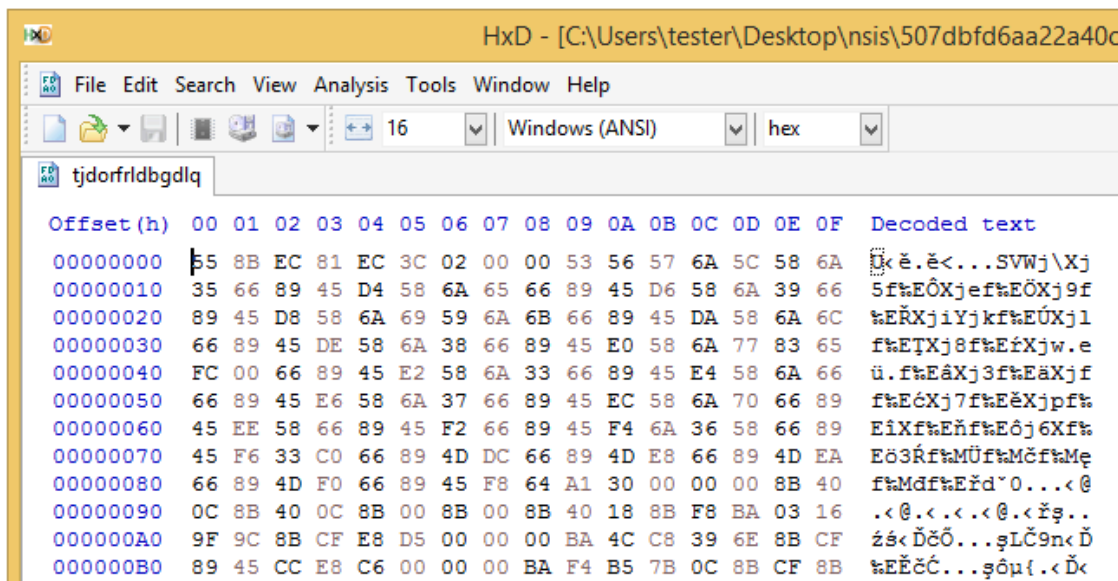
HxD - [C:\Users\tester\Desktop\nsis\507dbfd6aa22a40c

File Edit Search View Analysis Tools Window Help

16 Windows (ANSI) hex

tjdorfrldbgdlq

| Offset(h) | 00 | 01 | 02 | 03 | 04 | 05 | 06 | 07 | 08 | 09 | 0A | 0B | 0C | 0D | 0E | 0F | Decoded text |
|---|---|---|---|---|---|---|---|---|---|---|---|---|---|---|---|---|---|
| 00000000 | 55 | 8B | EC | 81 | EC | 3C | 02 | 00 | 00 | 53 | 56 | 57 | 6A | 5C | 58 | 6A | U‹ě.ě<...SVWj\Xj |
| 00000010 | 35 | 66 | 89 | 45 | D4 | 58 | 6A | 65 | 66 | 89 | 45 | D6 | 58 | 6A | 39 | 66 | 5f‰EÔXjef‰EÖXj9f |
| 00000020 | 89 | 45 | D8 | 58 | 6A | 69 | 59 | 6A | 6B | 66 | 89 | 45 | DA | 58 | 6A | 6C | ‰EŘXjiYjkf‰EÚXjl |
| 00000030 | 66 | 89 | 45 | DE | 58 | 6A | 38 | 66 | 89 | 45 | E0 | 58 | 6A | 77 | 83 | 65 | f‰EŢXj8f‰EŕXjw.e |
| 00000040 | FC | 00 | 66 | 89 | 45 | E2 | 58 | 6A | 33 | 66 | 89 | 45 | E4 | 58 | 6A | 66 | ü.f‰EâXj3f‰EäXjf |
| 00000050 | 66 | 89 | 45 | E6 | 58 | 6A | 37 | 66 | 89 | 45 | EC | 58 | 6A | 70 | 66 | 89 | f‰EćXj7f‰EěXjpf‰ |
| 00000060 | 45 | EE | 58 | 66 | 89 | 45 | F2 | 66 | 89 | 45 | F4 | 6A | 36 | 58 | 66 | 89 | EîXf‰Eňf‰Eôj6Xf‰ |
| 00000070 | 45 | F6 | 33 | C0 | 66 | 89 | 4D | DC | 66 | 89 | 4D | E8 | 66 | 89 | 4D | EA | Eö3Ŕf‰MÜf‰Mčf‰Mę |
| 00000080 | 66 | 89 | 4D | F0 | 66 | 89 | 45 | F8 | 64 | A1 | 30 | 00 | 00 | 00 | 8B | 40 | f‰Mđf‰Eřd˘0...‹@ |
| 00000090 | 0C | 8B | 40 | 0C | 8B | 00 | 8B | 00 | 8B | 40 | 18 | 8B | F8 | BA | 03 | 16 | .‹@.‹.‹.‹@.‹řş.. |
| 000000A0 | 9F | 9C | 8B | CF | E8 | D5 | 00 | 00 | 00 | BA | 4C | C8 | 39 | 6E | 8B | CF | źś‹ĎčŐ...şLČ9n‹Ď |
| 000000B0 | 89 | 45 | CC | E8 | C6 | 00 | 00 | 00 | BA | F4 | B5 | 7B | 0C | 8B | CF | 8B | ‰EĚčĆ...şôµ{.‹Ď‹ |